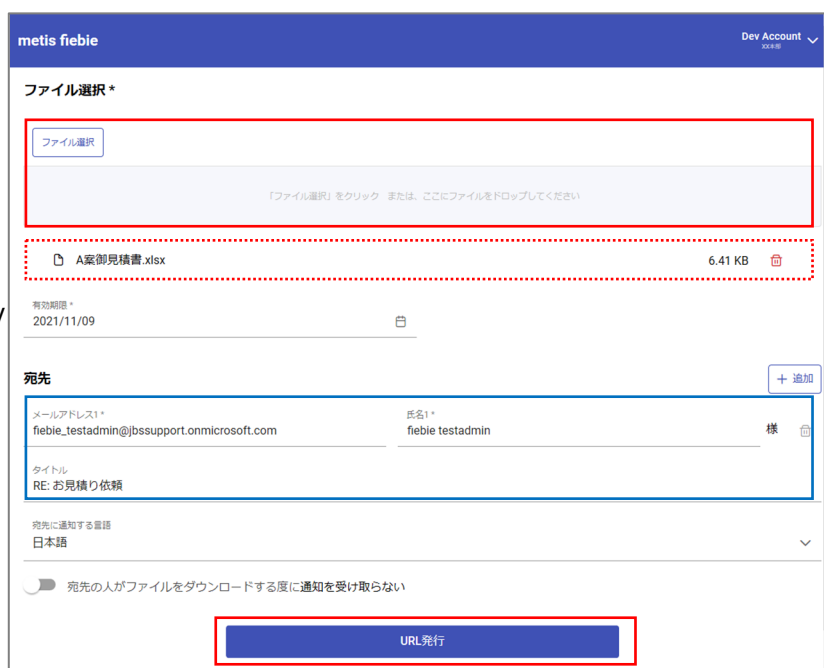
metis fiebie

Dev Account
XX本部

ファイル選択 *

ファイル選択

「ファイル選択」をクリック または、ここにファイルをドロップしてください

A案御見積書.xlsx

6.41 KB

有効期限 *
2021/11/09

宛先

+ 追加

メールアドレス1 *
fiebie_testadmin@jbssupport.onmicrosoft.com

氏名1 *
fiebie testadmin

様

タイトル
RE: お見積り依頼

宛先に通知する言語
日本語

宛先の人がファイルをダウンロードする度に通知を受け取らない

URL発行